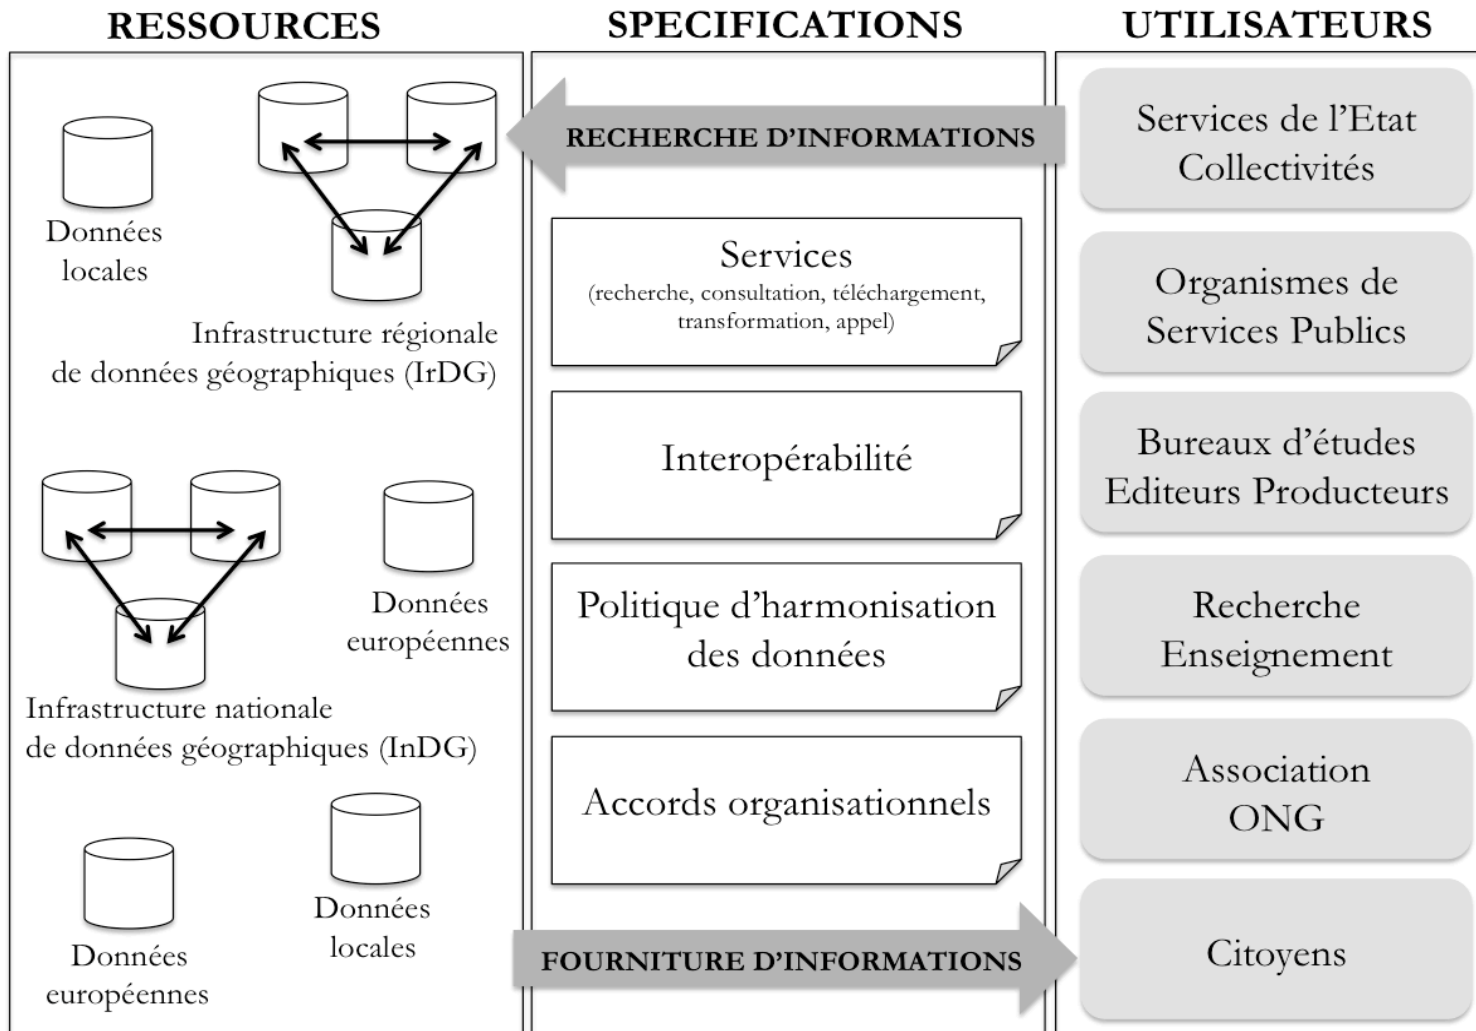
RESSOURCES

Données locales

Infrastructure régionale de données géographiques (IrDG)

Données européennes

Infrastructure nationale de données géographiques (InDG)

Données européennes

Données locales

SPECIFICATIONS

RECHERCHE D'INFORMATIONS

Services
(recherche, consultation, téléchargement, transformation, appel)

Interopérabilité

Politique d'harmonisation des données

Accords organisationnels

FOURNITURE D'INFORMATIONS

UTILISATEURS

Services de l'Etat Collectivités

Organismes de Services Publics

Bureaux d'études Editeurs Producteurs

Recherche Enseignement

Association ONG

Citoyens